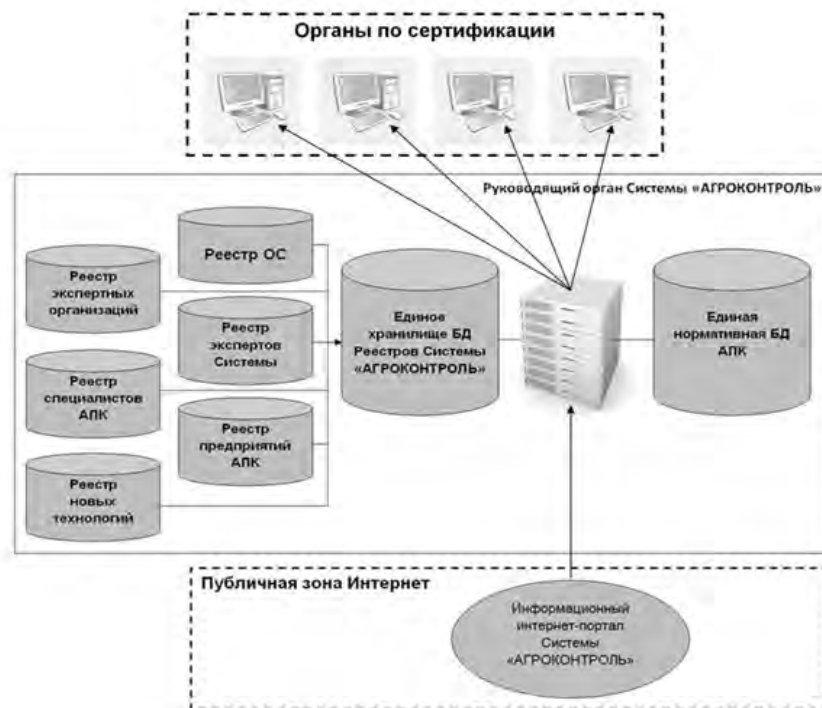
Органы по сертификации

Руководящий орган Системы «АГРОКОНТРОЛЬ»

Реестр ОС

Реестр экспертных организаций

Реестр экспертов Системы

Реестр специалистов АПК

Реестр предприятий АПК

Реестр новых технологий

Единое хранилище БД Реестров Системы «АГРОКОНТРОЛЬ»

Единая нормативная БД АПК

Публичная зона Интернет

Информационный интернет-портал Системы «АГРОКОНТРОЛЬ»